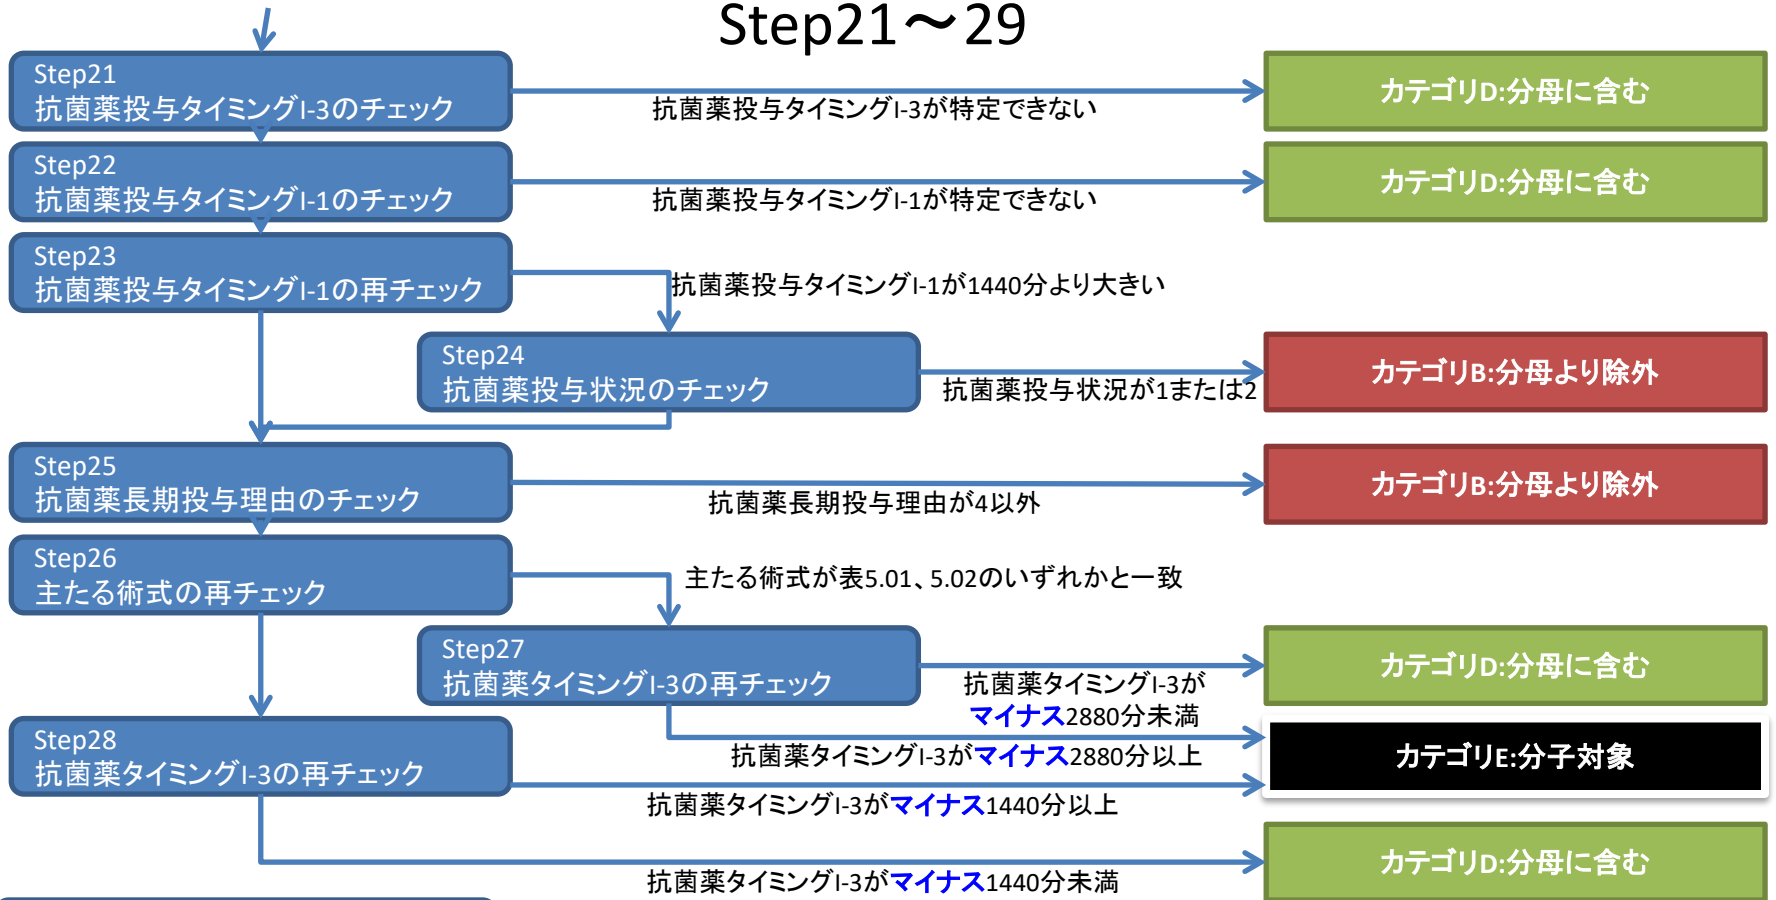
Step21～29

Step21
抗菌薬投与タイミングI-3のチェック

抗菌薬投与タイミングI-3が特定できない

カテゴリD:分母に含む

Step22
抗菌薬投与タイミングI-1のチェック

抗菌薬投与タイミングI-1が特定できない

カテゴリD:分母に含む

Step23
抗菌薬投与タイミングI-1の再チェック

抗菌薬投与タイミングI-1が1440分より大きい

Step24
抗菌薬投与状況のチェック

抗菌薬投与状況が1または2

カテゴリB:分母より除外

Step25
抗菌薬長期投与理由のチェック

抗菌薬長期投与理由が4以外

カテゴリB:分母より除外

Step26
主たる術式の再チェック

主たる術式が表5.01、5.02のいずれかと一致

Step27
抗菌薬タイミングI-3の再チェック

抗菌薬タイミングI-3がマイナス2880分未満

カテゴリD:分母に含む

抗菌薬タイミングI-3がマイナス2880分以上

カテゴリE:分子対象

Step28
抗菌薬タイミングI-3の再チェック

抗菌薬タイミングI-3がマイナス1440分以上

抗菌薬タイミングI-3がマイナス1440分未満

カテゴリD:分母に含む